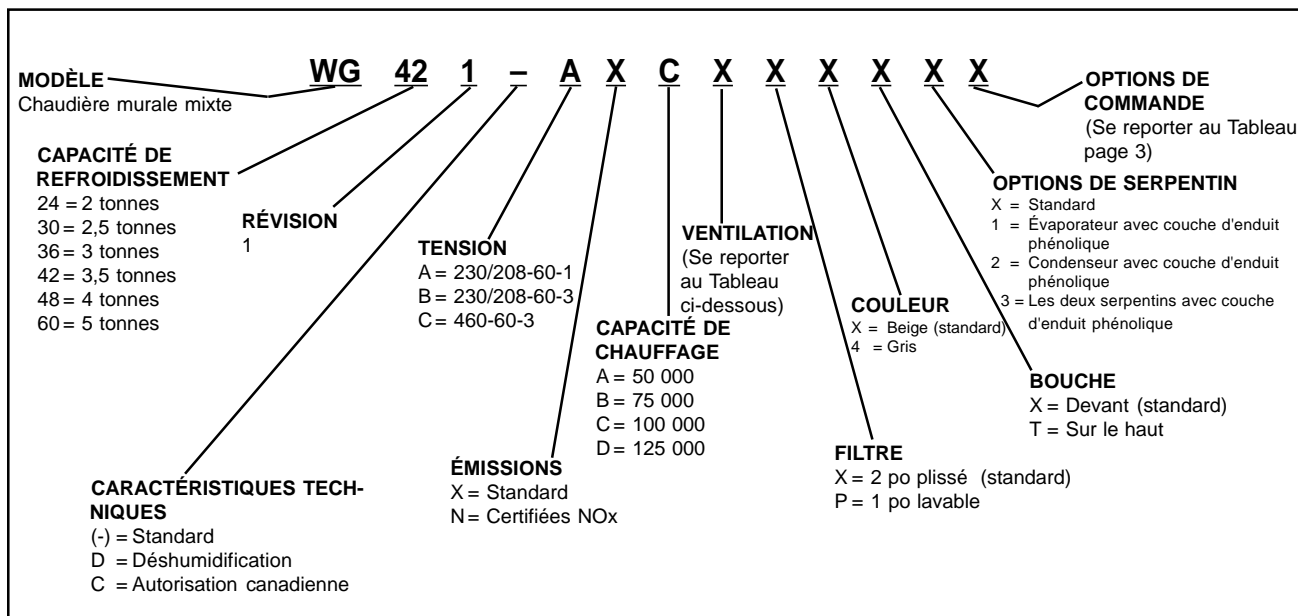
WG 42 1 – A X C X X X X X

MODÈLE
Chaudière murale mixte

CAPACITÉ DE REFROIDISSEMENT
24 = 2 tonnes
30 = 2,5 tonnes
36 = 3 tonnes
42 = 3,5 tonnes
48 = 4 tonnes
60 = 5 tonnes

RÉVISION
1

TENSION
A = 230/208-60-1
B = 230/208-60-3
C = 460-60-3

VENTILATION
(Se reporter au Tableau ci-dessous)

CAPACITÉ DE CHAUFFAGE
A = 50 000
B = 75 000
C = 100 000
D = 125 000

COULEUR
X = Beige (standard)
4 = Gris

OPTIONS DE COMMANDE
(Se reporter au Tableau page 3)

OPTIONS DE SERPENTIN
X = Standard
1 = Évaporateur avec couche d'enduit phénolique
2 = Condenseur avec couche d'enduit phénolique
3 = Les deux serpentins avec couche d'enduit phénolique

BOUCHE
X = Devant (standard)
T = Sur le haut

FILTRE
X = 2 po plissé (standard)
P = 1 po lavable

ÉMISSIONS
X = Standard
N = Certifiées NOx

CARACTÉRISTIQUES TECHNIQUES
(-) = Standard
D = Déshumidification
C = Autorisation canadienne